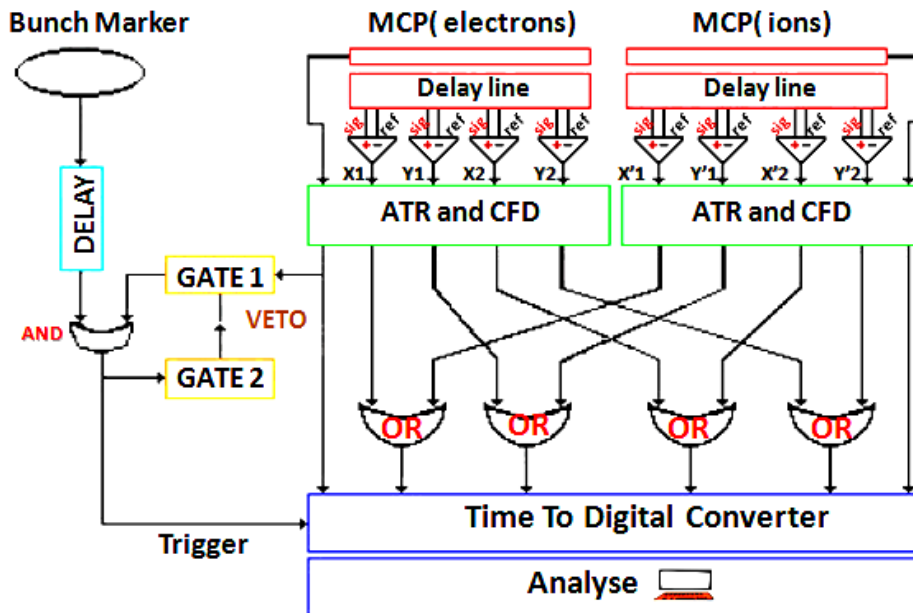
Bunch Marker

MCP( electrons)

MCP( ions)

Delay line

Delay line

sig ref sig ref sig ref sig ref

sig ref sig ref sig ref sig ref

X1 Y1 X2 Y2

X'1 Y'1 X'2 Y'2

DELAY

ATR and CFD

ATR and CFD

GATE 1

VETO

AND

GATE 2

OR OR OR OR

Time To Digital Converter

Trigger

Analyse